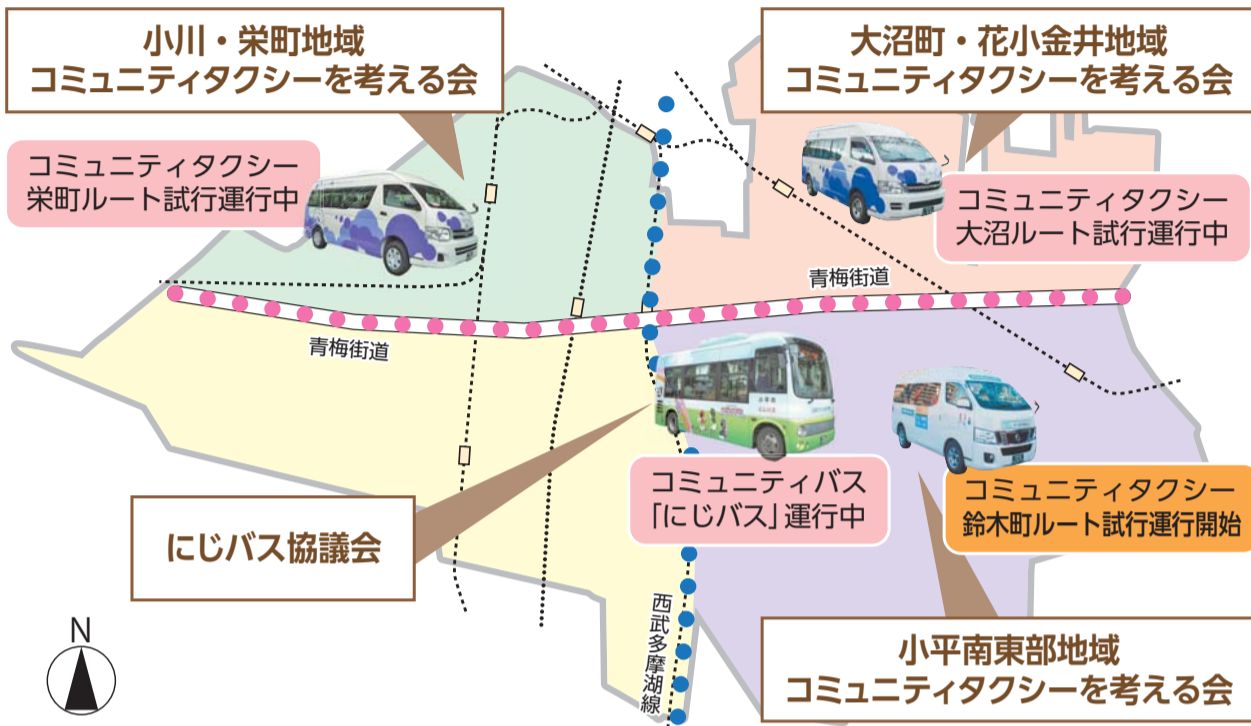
小川・栄町地域
コミュニティタクシーを考える会

大沼町・花小金井地域
コミュニティタクシーを考える会

コミュニティタクシー
栄町ルート試行運行中

コミュニティタクシー
大沼ルート試行運行中

青梅街道

青梅街道

コミュニティバス
「にじバス」運行中

コミュニティタクシー
鈴木町ルート試行運行開始

にじバス協議会

N

西武多摩湖線

小平南東部地域
コミュニティタクシーを考える会